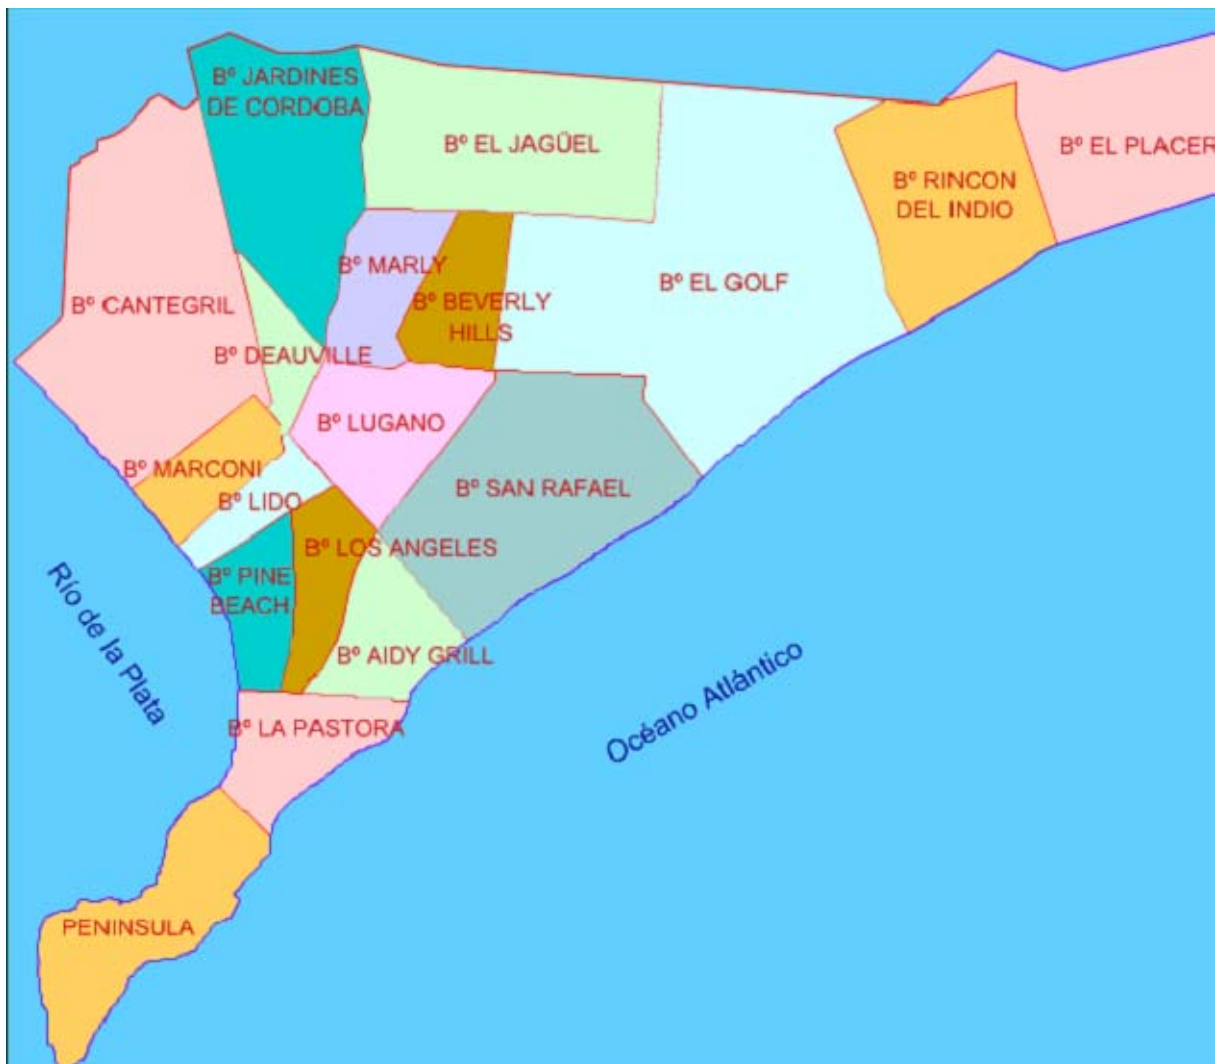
Bº JARDINES DE CORDOBA

Bº EL JAGÜEL

Bº EL PLACER

Bº RINCON DEL INDIO

Bº CANTEGRIL

Bº MARLY

Bº BEVERLY HILLS

Bº EL GOLF

Bº DEAUVILLE

Bº LUGANO

Bº MARCONI

Bº LIDO

Bº SAN RAFAEL

Bº LOS ANGELES

Bº PINE BEACH

Bº AIDY GRILL

Río de la Plata

Océano Atlántico

Bº LA PASTORA

PENINSULA